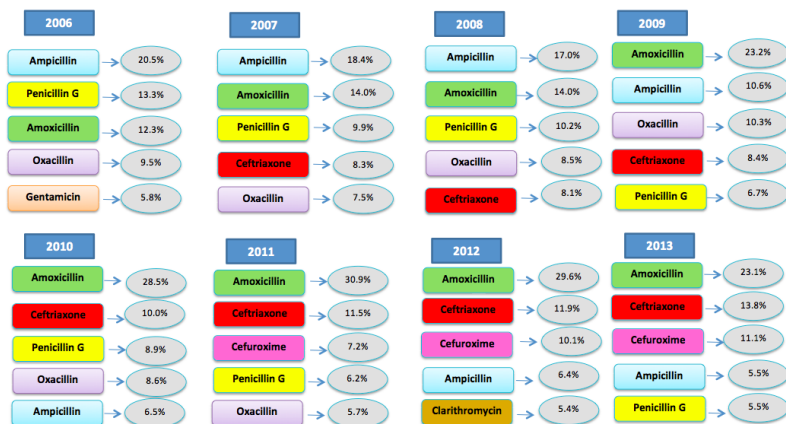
2006

Ampicillin 20.5%
Penicillin G 13.3%
Amoxicillin 12.3%
Oxacillin 9.5%
Gentamicin 5.8%

2007

Ampicillin 18.4%
Amoxicillin 14.0%
Penicillin G 9.9%
Ceftriaxone 8.3%
Oxacillin 7.5%

2008

Ampicillin 17.0%
Amoxicillin 14.0%
Penicillin G 10.2%
Oxacillin 8.5%
Ceftriaxone 8.1%

2009

Amoxicillin 23.2%
Ampicillin 10.6%
Oxacillin 10.3%
Ceftriaxone 8.4%
Penicillin G 6.7%

2010

Amoxicillin 28.5%
Ceftriaxone 10.0%
Penicillin G 8.9%
Oxacillin 8.6%
Ampicillin 6.5%

2011

Amoxicillin 30.9%
Ceftriaxone 11.5%
Cefuroxime 7.2%
Penicillin G 6.2%
Oxacillin 5.7%

2012

Amoxicillin 29.6%
Ceftriaxone 11.9%
Cefuroxime 10.1%
Ampicillin 6.4%
Clarithromycin 5.4%

2013

Amoxicillin 23.1%
Ceftriaxone 13.8%
Cefuroxime 11.1%
Ampicillin 5.5%
Penicillin G 5.5%